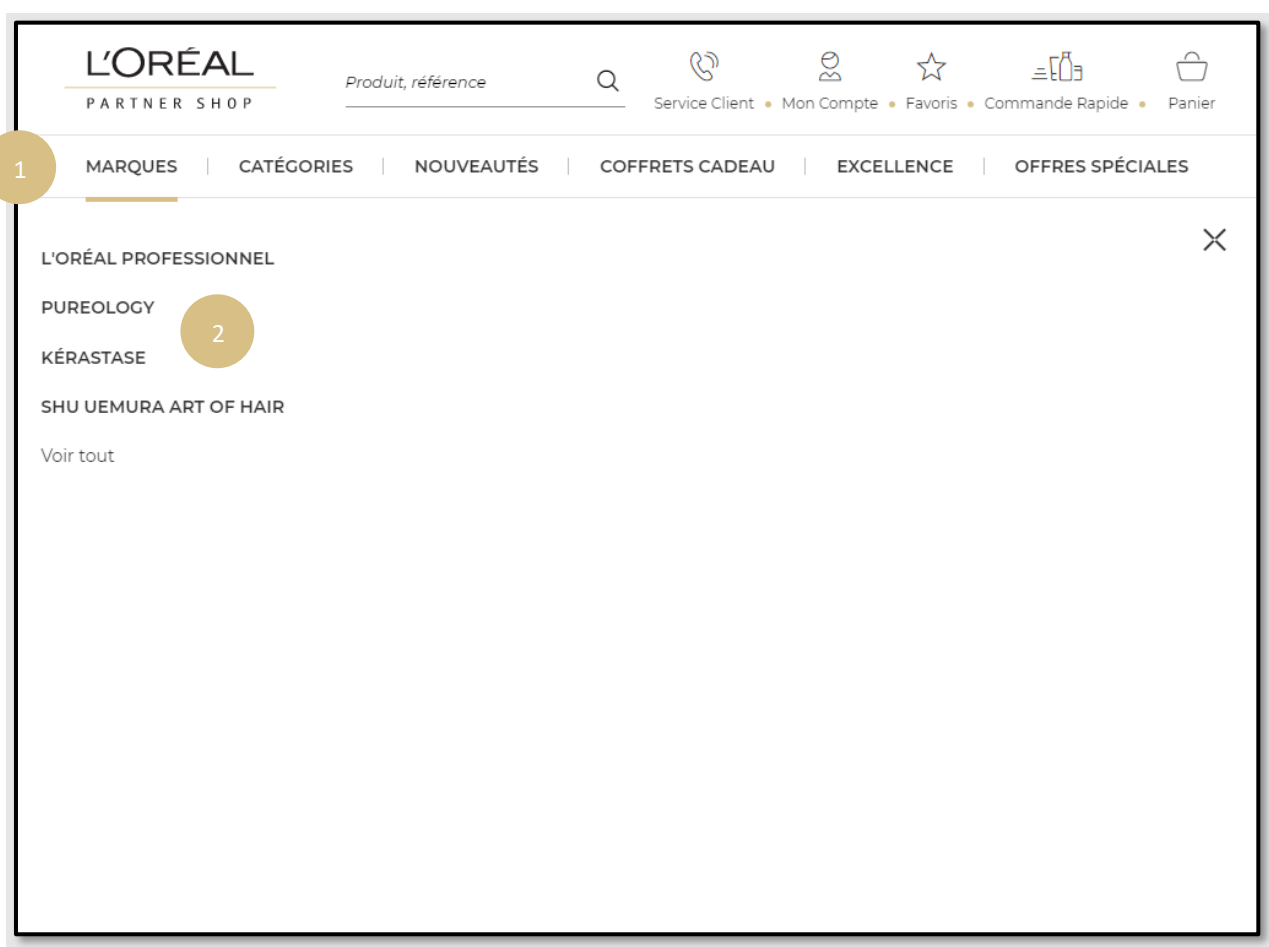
L'ORÉAL
PARTNER SHOP

Produit, référence

Service Client • Mon Compte • Favoris • Commande Rapide • Panier

1

MARQUES | CATÉGORIES | NOUVEAUTÉS | COFFRETS CADEAU | EXCELLENCE | OFFRES SPÉCIALES

L'ORÉAL PROFESSIONNEL

PUREOLOGY

2

KÉRASTASE

SHU UEMURA ART OF HAIR

Voir tout